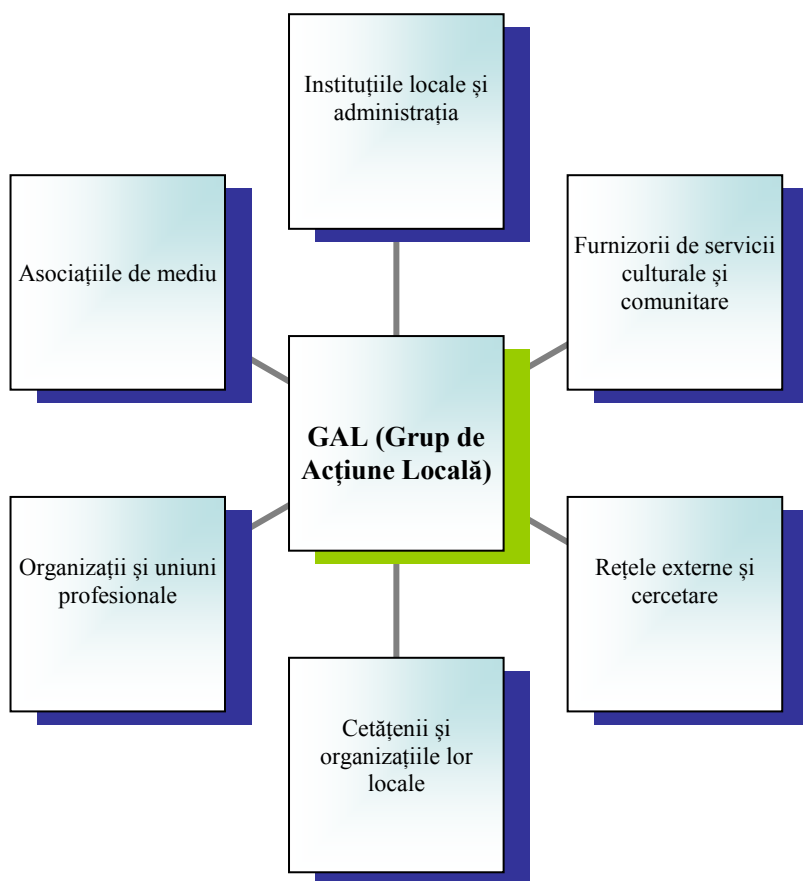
Instituțiile locale și administrația

Asociațiile de mediu

Furnizorii de servicii culturale și comunitare

GAL (Grup de Acțiune Locală)

Organizații și uniuni profesionale

Rețele externe și cercetare

Cetățenii și organizațiile lor locale